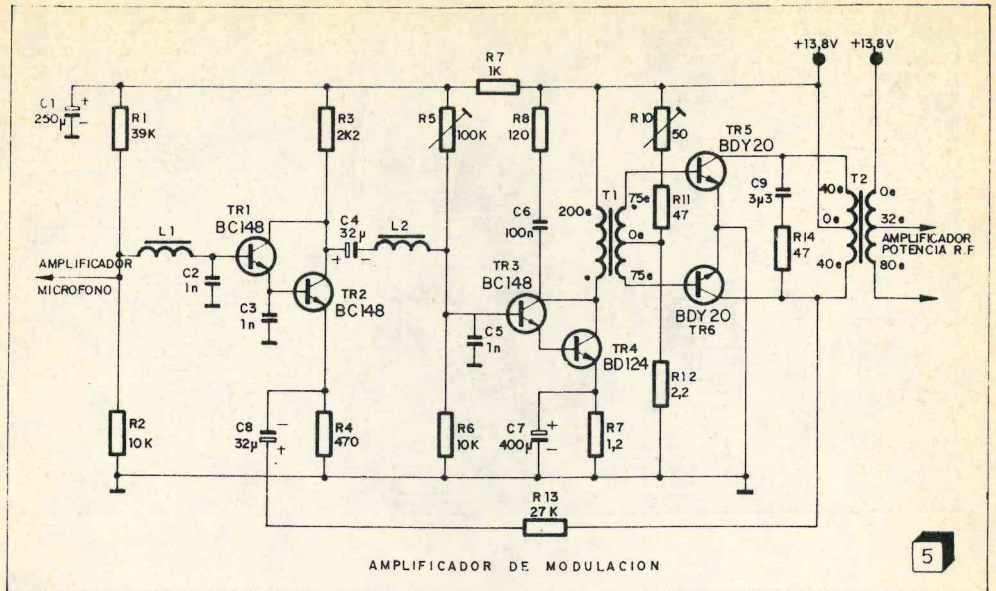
R7
1K

+13,8V
+13,8V

C1
250μ

R1
39K

R3
2K2

R5
100K

R8
120

R10
50

TR5
BDY20

TR1
BC148

C4
32μ

L1

L2

C6
100n

T1
200e

75e
0e
75e

R11
47

C9
3μ3

R14
47

T2
40e
0e
40e

0e
32e
80e

AMPLIFICADOR
POTENCIA R.F

AMPLIFICADOR
MICROFONO

C2
1n

C3
1n

TR2
BC148

TR3
BC148

C5
1n

TR4
BD124

BDY20
TR6

R12
2,2

R2
10K

C8
32μ

R4
470

R6
10K

C7
400μ

R7
1,2

R13
27K

AMPLIFICADOR DE MODULACION

5